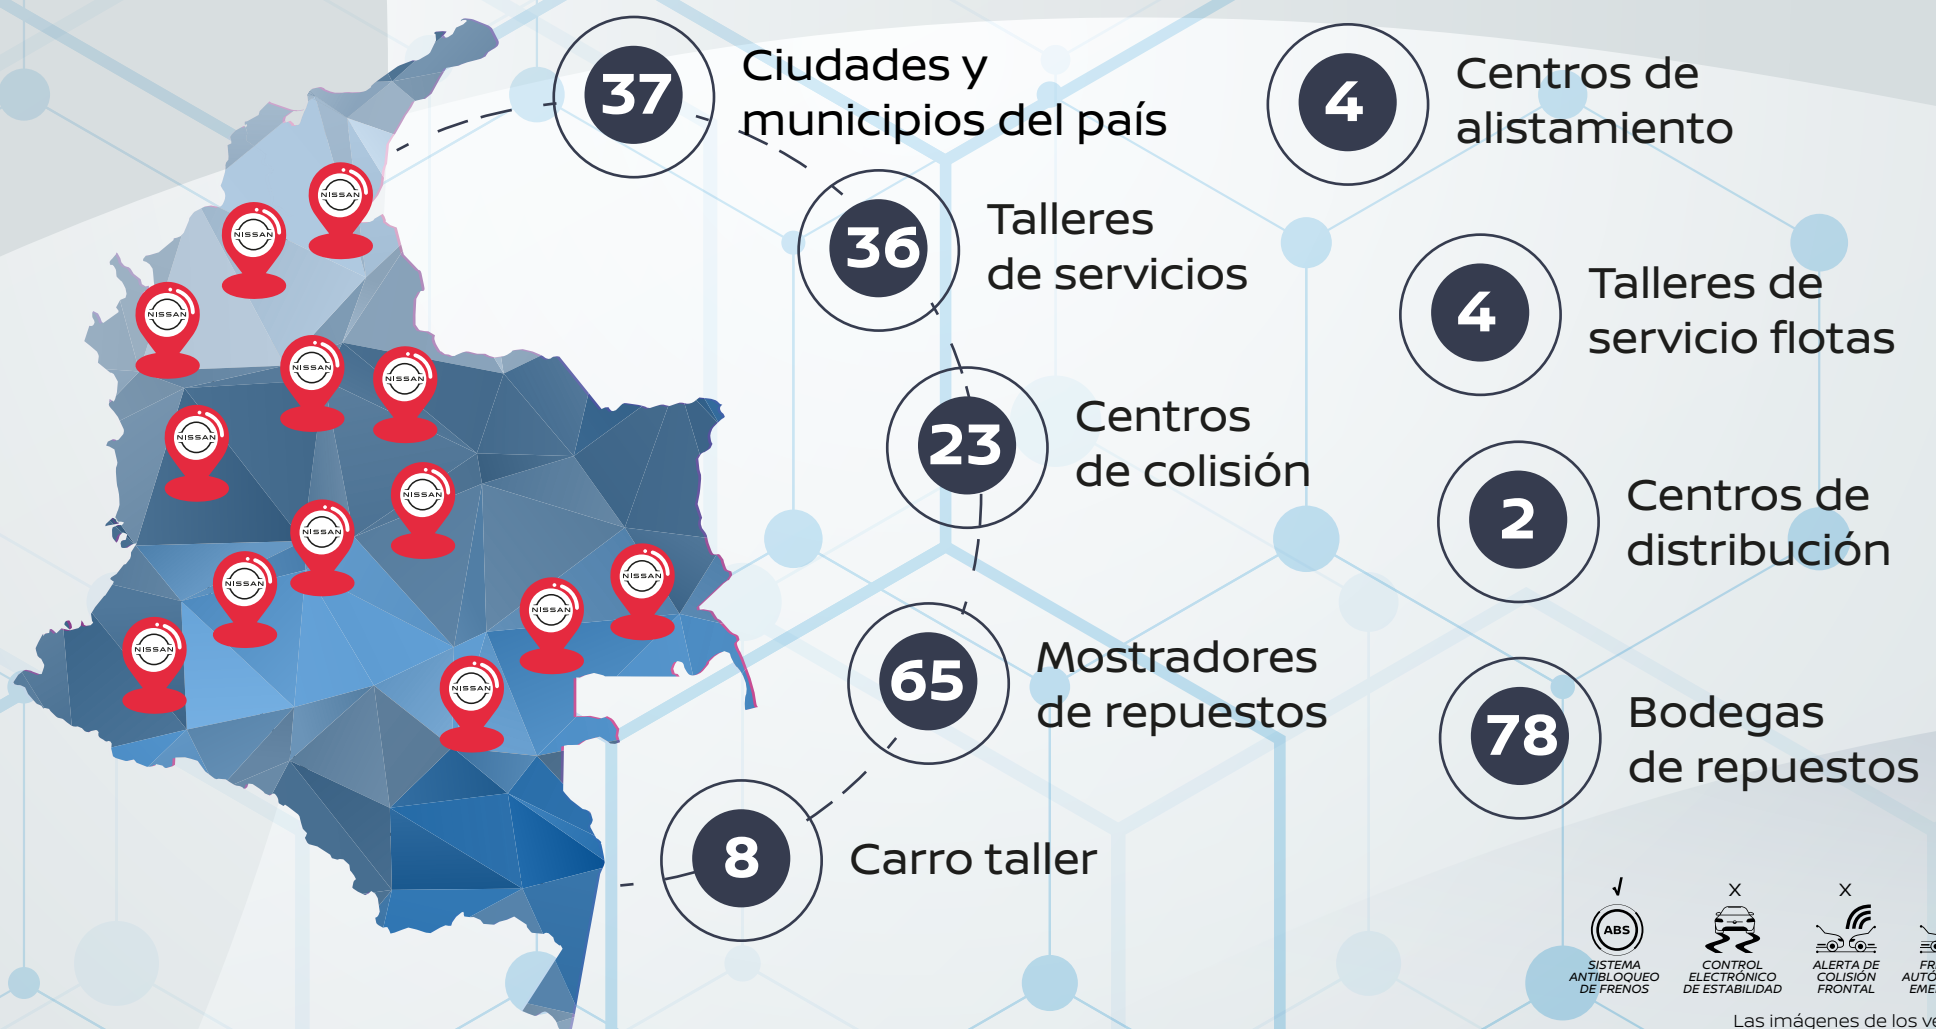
NISSAN NISSAN NISSAN NISSAN NISSAN NISSAN NISSAN NISSAN NISSAN NISSAN NISSAN NISSAN NISSAN NISSAN

37 Ciudades y municipios del país

36 Talleres de servicios

23 Centros de colisión

65 Mostradores de repuestos

8 Carro taller

4 Centros de alistamiento

4 Talleres de servicio flotas

2 Centros de distribución

78 Bodegas de repuestos

√ ABS SISTEMA ANTIBLOQUEO DE FRENOS

X CONTROL ELECTRÓNICO DE ESTABILIDAD

X ALERTA DE COLISIÓN FRONTAL

FR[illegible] AUTÓ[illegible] EME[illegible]

Las imágenes de los ve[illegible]